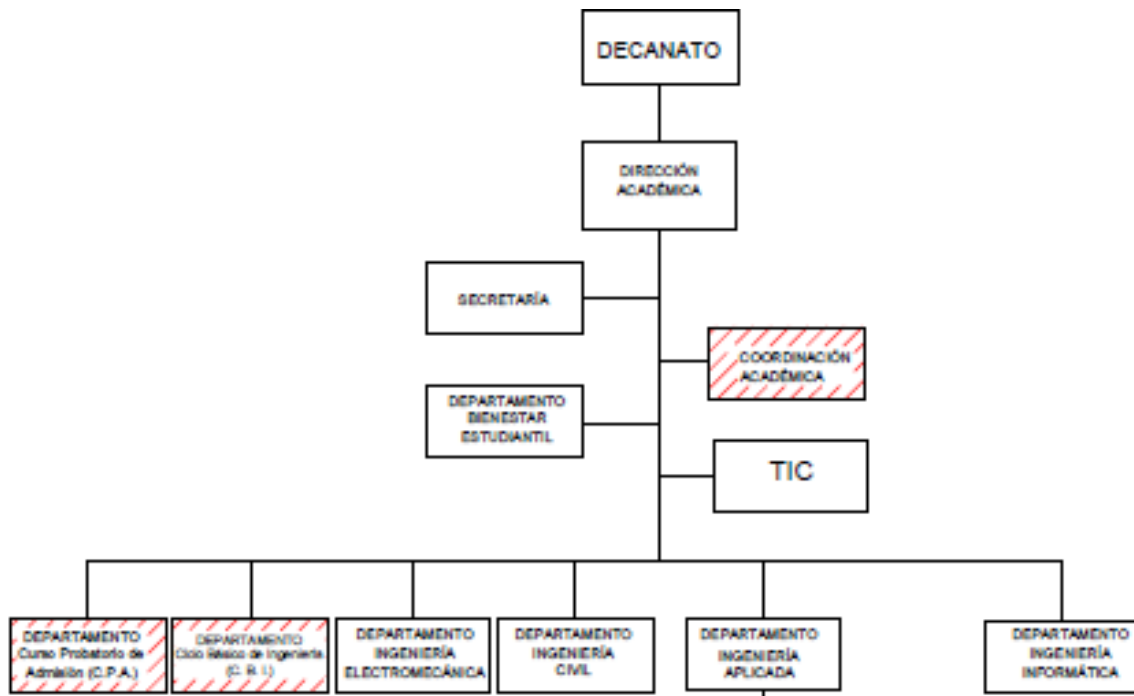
DECANATO

DIRECCIÓN ACADÉMICA

SECRETARÍA

COORDINACIÓN ACADÉMICA

DEPARTAMENTO BIENESTAR ESTUDIANTIL

TIC

DEPARTAMENTO Curso Probatorio de Admisión (C.P.A.)

DEPARTAMENTO Ciclo Básico de Ingeniería (C.B.I.)

DEPARTAMENTO INGENIERÍA ELECTROMECÁNICA

DEPARTAMENTO INGENIERÍA CIVIL

DEPARTAMENTO INGENIERÍA APLICADA

DEPARTAMENTO INGENIERÍA INFORMÁTICA